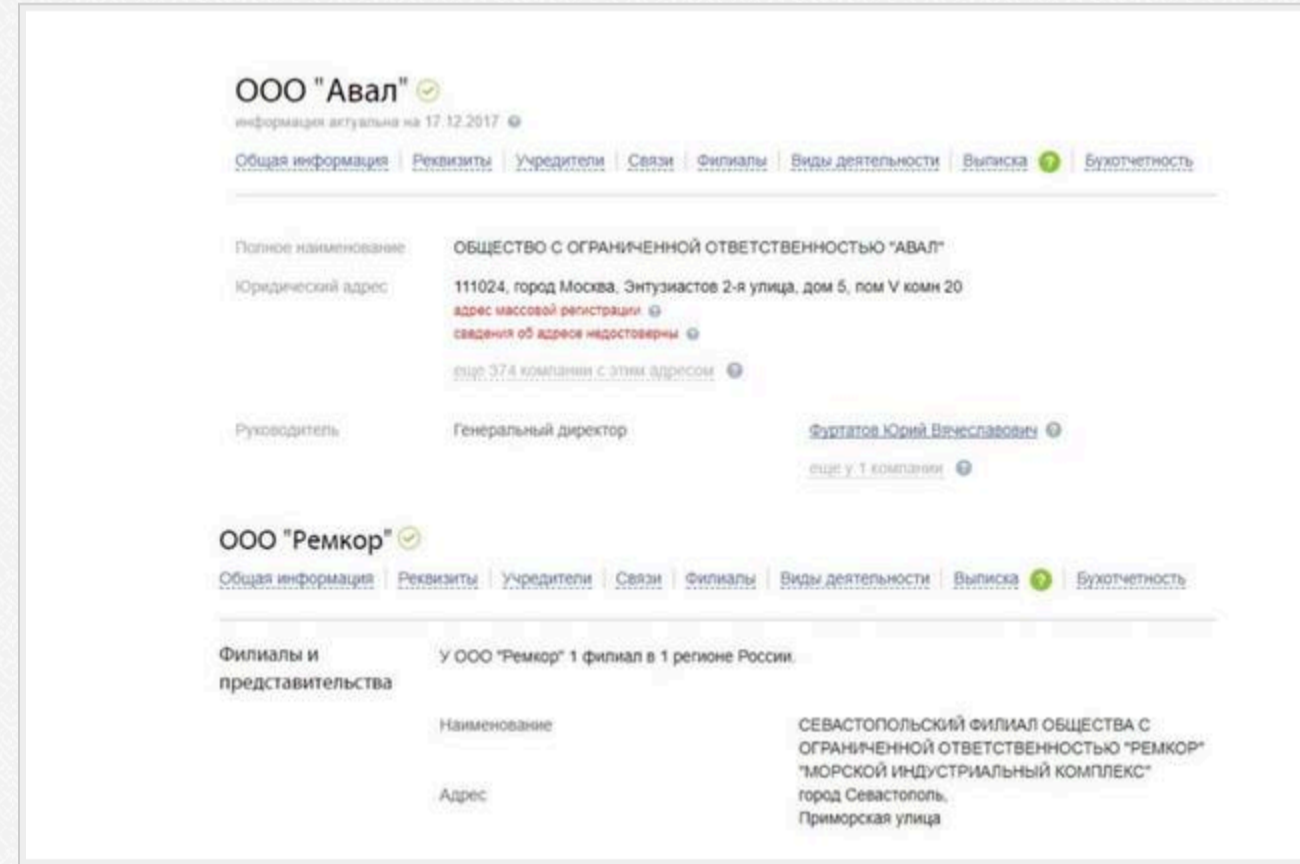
ООО "Авал"

информация актуальна на 17.12.2017

Общая информация | Реквизиты | Учредители | Связи | Филиалы | Виды деятельности | Выписка | Бухотчетность

Полное наименование ОБЩЕСТВО С ОГРАНИЧЕННОЙ ОТВЕТСТВЕННОСТЬЮ "АВАЛ"

Юридический адрес 111024, город Москва, Энтузиастов 2-я улица, дом 5, пом V комн 20

адрес массовой регистрации

сведения об адресе недостоверны

еще 374 компании с этим адресом

Руководитель Генеральный директор Фуртатов Юрий Вячеславович

еще у 1 компании

ООО "Ремкор"

Общая информация | Реквизиты | Учредители | Связи | Филиалы | Виды деятельности | Выписка | Бухотчетность

Филиалы и представительства У ООО "Ремкор" 1 филиал в 1 регионе России.

Наименование СЕВАСТОПОЛЬСКИЙ ФИЛИАЛ ОБЩЕСТВА С ОГРАНИЧЕННОЙ ОТВЕТСТВЕННОСТЬЮ "РЕМКОР" "МОРСКОЙ ИНДУСТРИАЛЬНЫЙ КОМПЛЕКС"

Адрес город Севастополь, Приморская улица